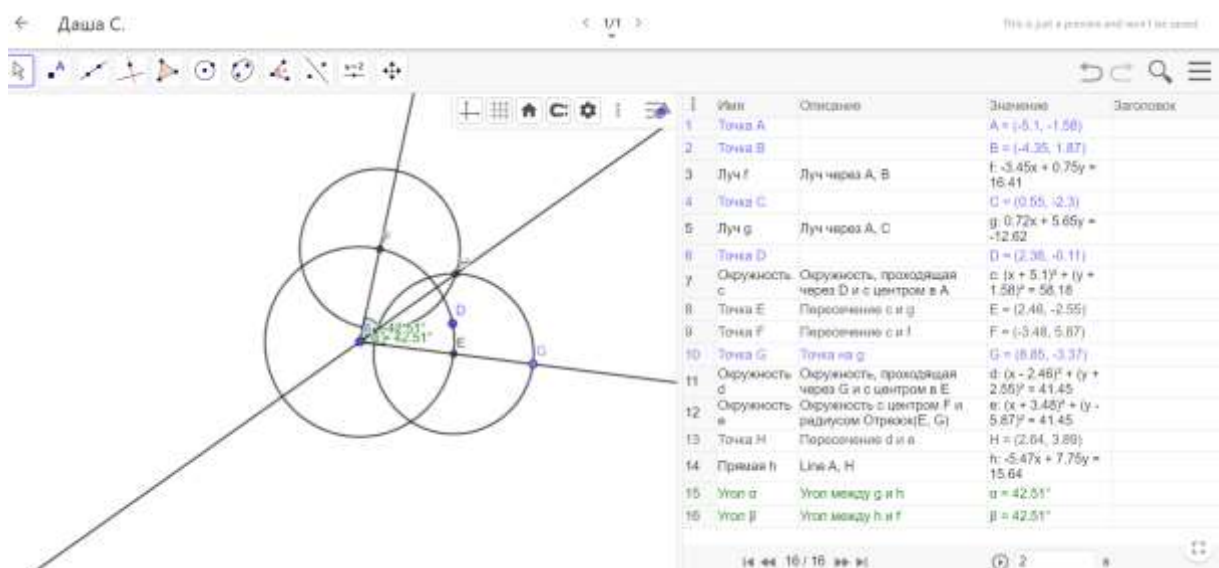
← Даша С.

< 1/1 >

This is just a preview and won't be saved

$a=2$

D

E

G

$\alpha = 42.51°$
$\beta = 42.51°$

| | Имя | Описание | Значение | Заголовок |
|---|---|---|---|---|
| 1 | Точка A | | A = (-5.1, -1.58) | |
| 2 | Точка B | | B = (-4.35, 1.87) | |
| 3 | Луч f | Луч через A, B | f: -3.45x + 0.75y = 16.41 | |
| 4 | Точка C | | C = (0.55, -2.3) | |
| 5 | Луч g | Луч через A, C | g: 0.72x + 5.65y = -12.62 | |
| 6 | Точка D | | D = (2.36, -0.11) | |
| 7 | Окружность c | Окружность, проходящая через D и с центром в A | c: (x + 5.1)² + (y + 1.58)² = 58.18 | |
| 8 | Точка E | Пересечение c и g | E = (2.46, -2.55) | |
| 9 | Точка F | Пересечение c и f | F = (-3.48, 5.87) | |
| 10 | Точка G | Точка на g | G = (8.85, -3.37) | |
| 11 | Окружность d | Окружность, проходящая через G и с центром в E | d: (x - 2.46)² + (y + 2.55)² = 41.45 | |
| 12 | Окружность e | Окружность с центром F и радиусом Отрезок(E, G) | e: (x + 3.48)² + (y - 5.87)² = 41.45 | |
| 13 | Точка H | Пересечение d и e | H = (2.64, 3.89) | |
| 14 | Прямая h | Line A, H | h: -5.47x + 7.75y = 15.64 | |
| 15 | Угол α | Угол между g и h | α = 42.51° | |
| 16 | Угол β | Угол между h и f | β = 42.51° | |

16 / 16

2